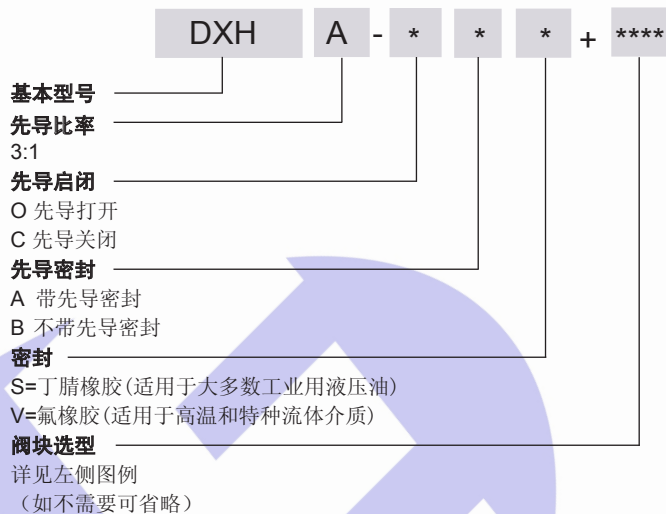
DXH A - * * * + ****

基本型号

先导比率
3:1

先导启闭
O 先导打开
C 先导关闭

先导密封
A 带先导密封
B 不带先导密封

密封
S=丁腈橡胶(适用于大多数工业用液压油)
V=氟橡胶(适用于高温和特种流体介质)

阀块选型
详见左侧图例
（如不需要可省略）